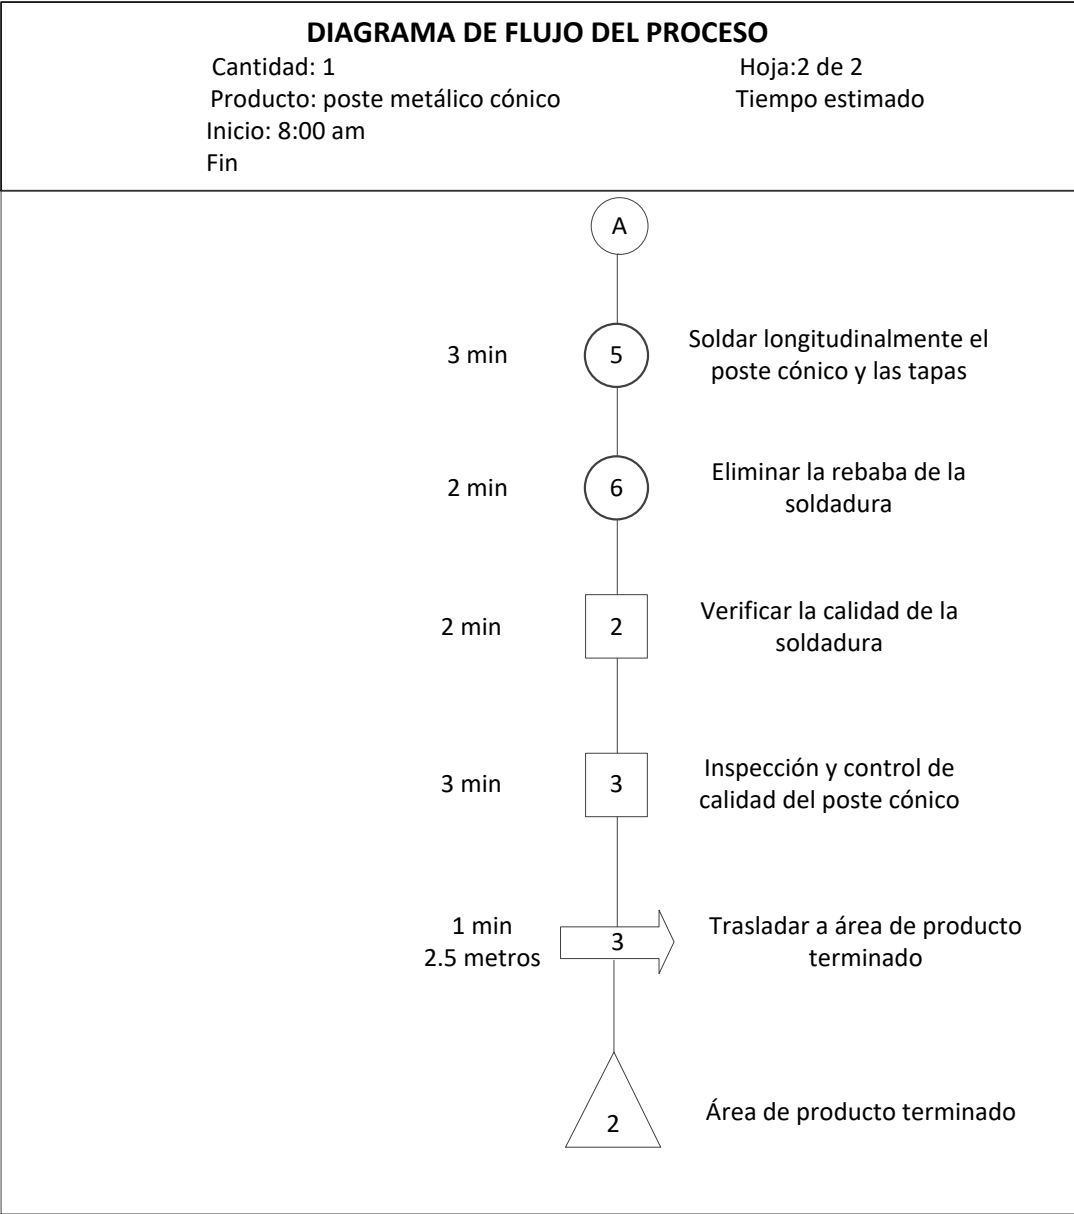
DIAGRAMA DE FLUJO DEL PROCESO

Cantidad: 1
Hoja:2 de 2
Producto: poste metálico cónico
Tiempo estimado
Inicio: 8:00 am
Fin

A

3 min
5
Soldar longitudinalmente el poste cónico y las tapas

2 min
6
Eliminar la rebaba de la soldadura

2 min
2
Verificar la calidad de la soldadura

3 min
3
Inspección y control de calidad del poste cónico

1 min
2.5 metros
3
Trasladar a área de producto terminado

2
Área de producto terminado